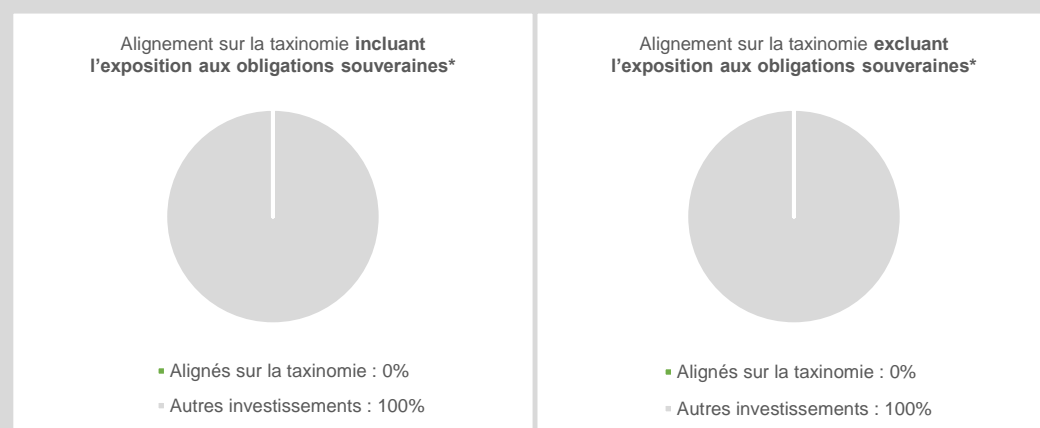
Alignement sur la taxinomie **incluant l’exposition aux obligations souveraines***

Alignés sur la taxinomie : 0%

Autres investissements : 100%

Alignement sur la taxinomie **excluant l’exposition aux obligations souveraines***

Alignés sur la taxinomie : 0%

Autres investissements : 100%